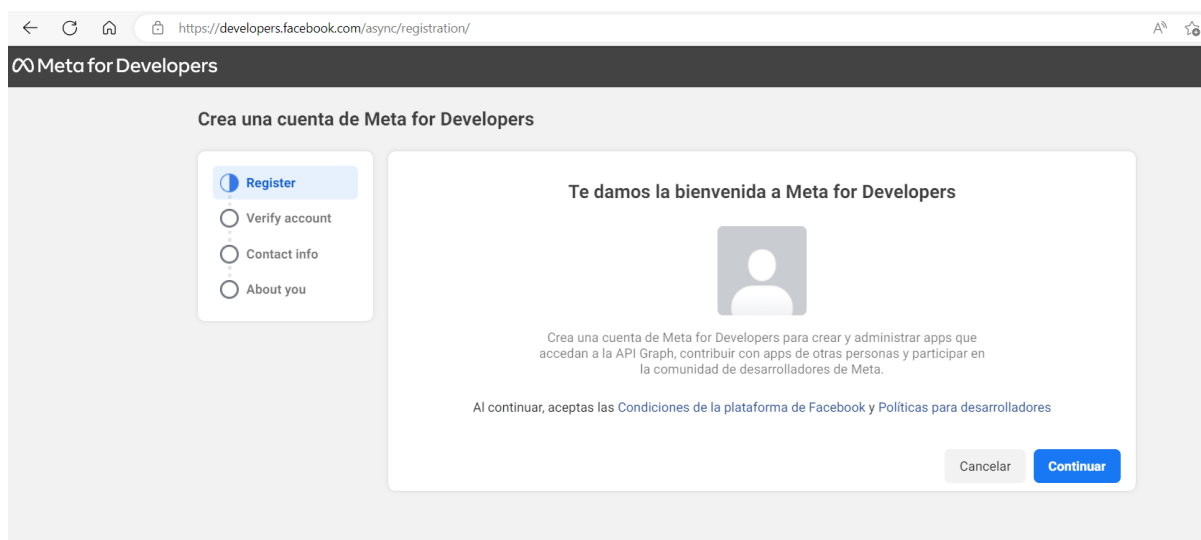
https://developers.facebook.com/async/registration/

Meta for Developers

Crea una cuenta de Meta for Developers

Register
Verify account
Contact info
About you

Te damos la bienvenida a Meta for Developers

Crea una cuenta de Meta for Developers para crear y administrar apps que accedan a la API Graph, contribuir con apps de otras personas y participar en la comunidad de desarrolladores de Meta.

Al continuar, aceptas las Condiciones de la plataforma de Facebook y Políticas para desarrolladores

Cancelar
Continuar